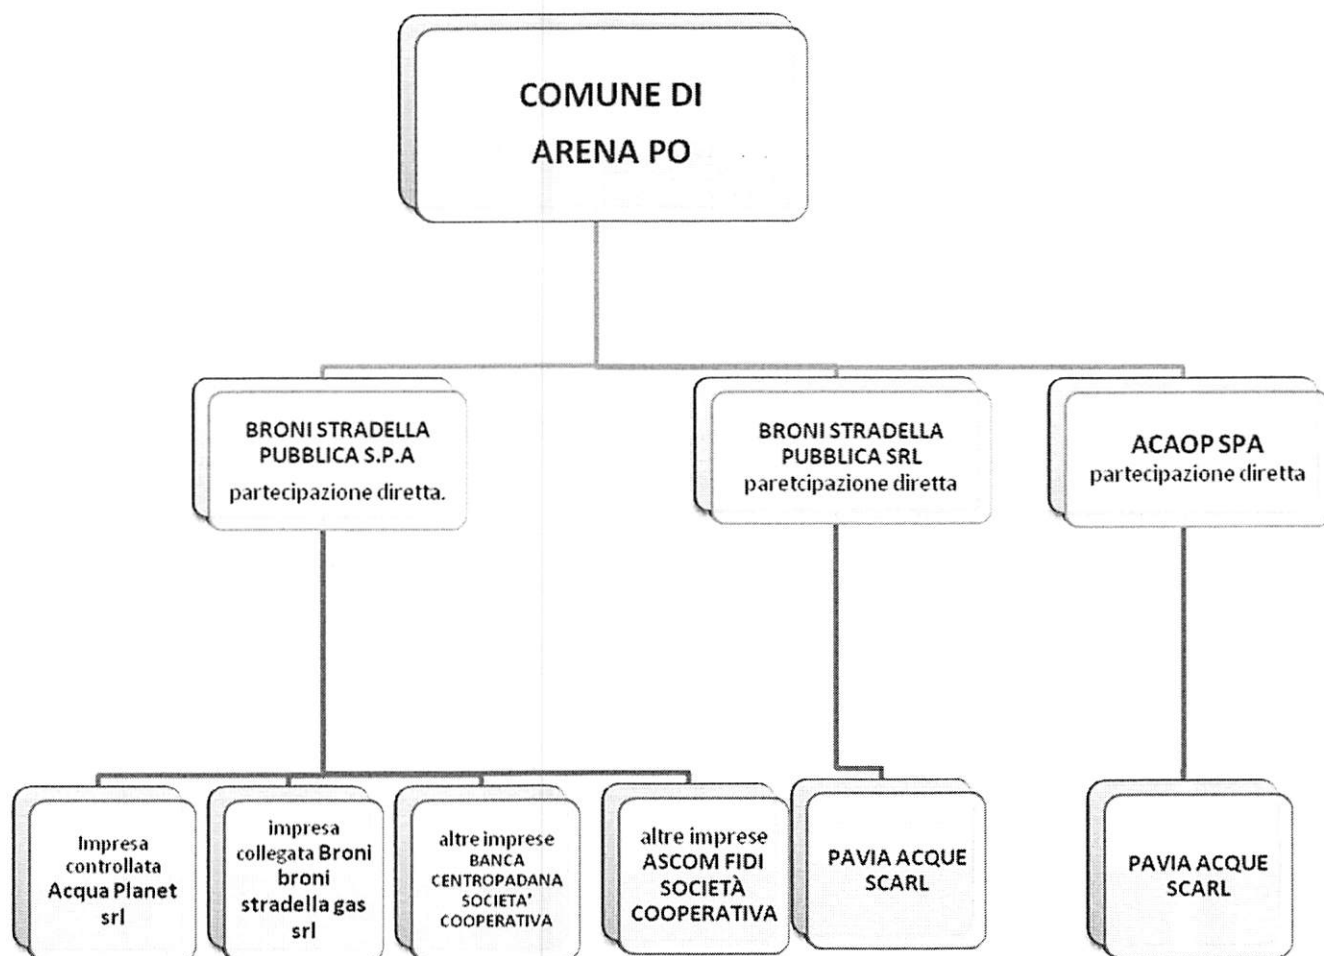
COMUNE DI ARENA PO

BRONI STRADELLA PUBBLICA S.P.A
partecipazione diretta.

BRONI STRADELLA PUBBLICA SRL
paretcipazione diretta

ACAOP SPA
partecipazione diretta

Impresa controllata Acqua Planet srl

impresa collegata Broni broni stradella gas srl

altre imprese BANCA CENTROPADANA SOCIETA' COOPERATIVA

altre imprese ASCOM FIDI SOCIETÀ COOPERATIVA

PAVIA ACQUE SCARL

PAVIA ACQUE SCARL